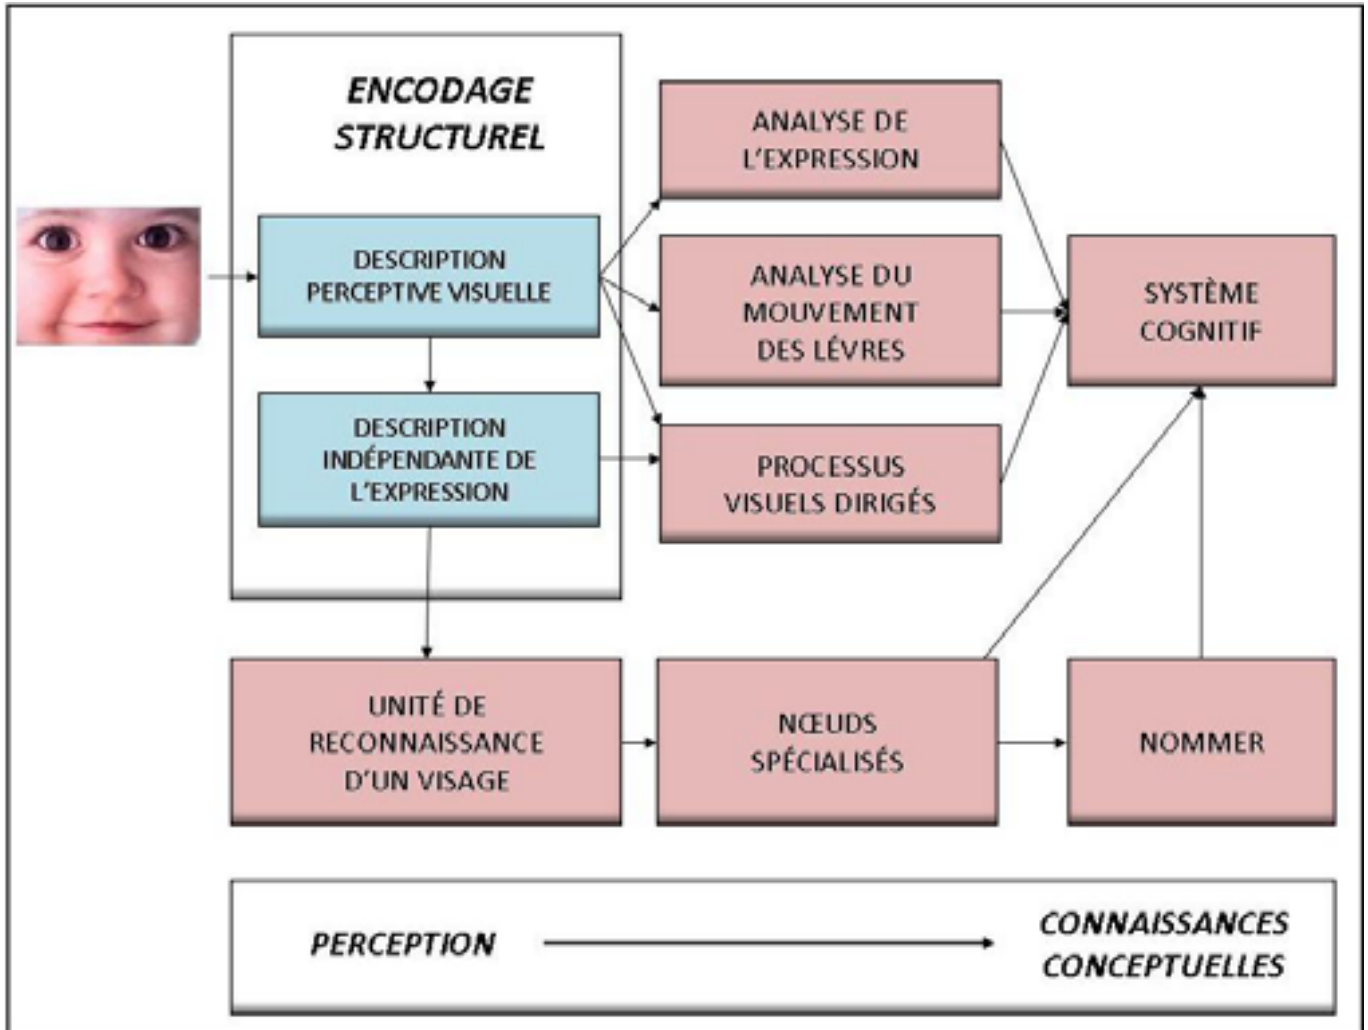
ENCODAGE STRUCTUREL

DESCRIPTION PERCEPTIVE VISUELLE

DESCRIPTION INDÉPENDANTE DE L'EXPRESSION

ANALYSE DE L'EXPRESSION

ANALYSE DU MOUVEMENT DES LÉVRES

PROCESSUS VISUELS DIRIGÉS

SYSTÈME COGNITIF

UNITÉ DE RECONNAISSANCE D'UN VISAGE

NŒUDS SPÉCIALISÉS

NOMMER

PERCEPTION

CONNAISSANCES CONCEPTUELLES